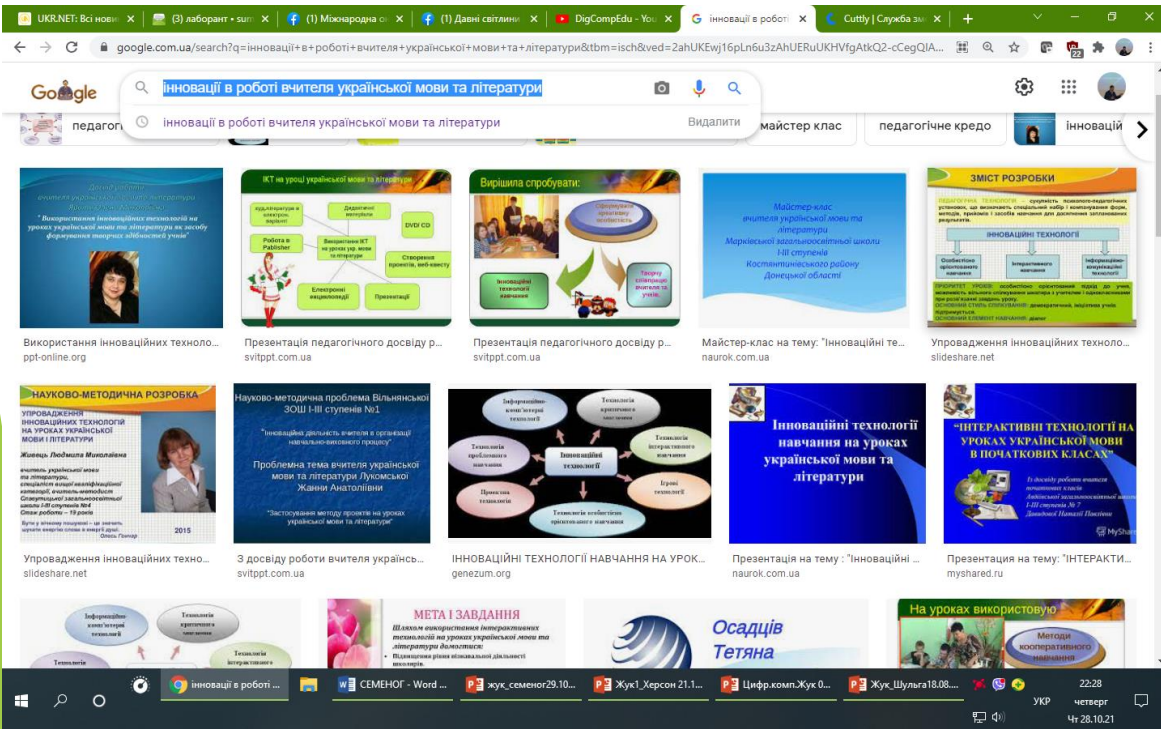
UKR.NET: Всі нови × (3) лаборант • sum × (1) Міжнародна ол × (1) Давні світлини × DigCompEdu - You × інновації в роботі × Cuttly | Служба ск ×

google.com.ua/search?q=інновації+в+роботі+вчителя+української+мови+та+літератури&tbm=isch&ved=2ahUKEwj16pLn6u3zAhUERuUKHVfgAtkQ2-cCegQIA...

Google

інновації в роботі вчителя української мови та літератури

інновації в роботі вчителя української мови та літератури Видалити

педагогі майстер клас педагогічне кредо інновації

Використання інноваційних технологій на уроках української мови та літератури як засобу формування творчих здібностей учнів

ІКТ на уроці української мови та літератури

Відеолекції та електронні підручники
Дидактичні матеріали
DVD/ CD
Робота в Publisher
Використання ІКТ на уроках укр. мови та літератури
Створення проектів, веб-квесту
Електронні енциклопедії
Презентації

Вирішила спробувати:

Інноваційні технології навчання

Майстер-клас вчителя української мови та літератури Марківської загальноосвітньої школи І-ІІІ ступенів Костянтинівського району Донецької області

ЗМІСТ РОЗРОБКИ
ІННОВАЦІЙНІ ТЕХНОЛОГІЇ

Використання інноваційних технологій...
ppt-online.org

Презентація педагогічного досвіду р...
svitppt.com.ua

Презентація педагогічного досвіду р...
svitppt.com.ua

Майстер-клас на тему: "Інноваційні те...
naurok.com.ua

Упровадження інноваційних технологій...
slideshare.net

НАУКОВО-МЕТОДИЧНА РОЗРОБКА
УПРОВАДЖЕННЯ ІННОВАЦІЙНИХ ТЕХНОЛОГІЙ НА УРОКАХ УКРАЇНСЬКОЇ МОВИ І ЛІТЕРАТУРИ
Живець Людмила Миколаївна
2015

Науково-методична проблема Вільнянської ЗОШ І-ІІІ ступенів №1
"Інноваційна діяльність вчителя в організації навчально-виховного процесу"
Проблемна тема вчителя української мови та літератури Лукомської Жанни Анатоліївни
"Застосування методу проектів на уроках української мови та літератури"

Інформаційно-комп'ютерні технології
Технологія критичного мислення
Технологія проблемного навчання
Інноваційні технології
Технологія інтерактивного навчання
Проектні технології
Ігрові технології
Технологія особистісно орієнтованого навчання

Інноваційні технології навчання на уроках української мови та літератури

"ІНТЕРАКТИВНІ ТЕХНОЛОГІЇ НА УРОКАХ УКРАЇНСЬКОЇ МОВИ В ПОЧАТКОВИХ КЛАСАХ"

Упровадження інноваційних техно...
slideshare.net

З досвіду роботи вчителя українськ...
svitppt.com.ua

ІННОВАЦІЙНІ ТЕХНОЛОГІЇ НАВЧАННЯ НА УРОК...
genezum.org

Презентація на тему : "Інноваційні ...
naurok.com.ua

Презентація на тему: "ІНТЕРАКТИ...
myshared.ru

Інформаційно-комп'ютерні технології
Технологія критичного мислення
Технологія
Технологія інтерактивного

МЕТА І ЗАВДАННЯ

Осадців Тетяна

На уроках використовую
Методи кооперативного навчання

інновації в роботі ...
СЕМЕНОГ - Word ...
жук_семеног29.10...
Жук1_Херсон 21.1...
Цифр.комп.Жук 0...
Жук_Шульга18.08...
УКР
22:28
четверг
Чт 28.10.21